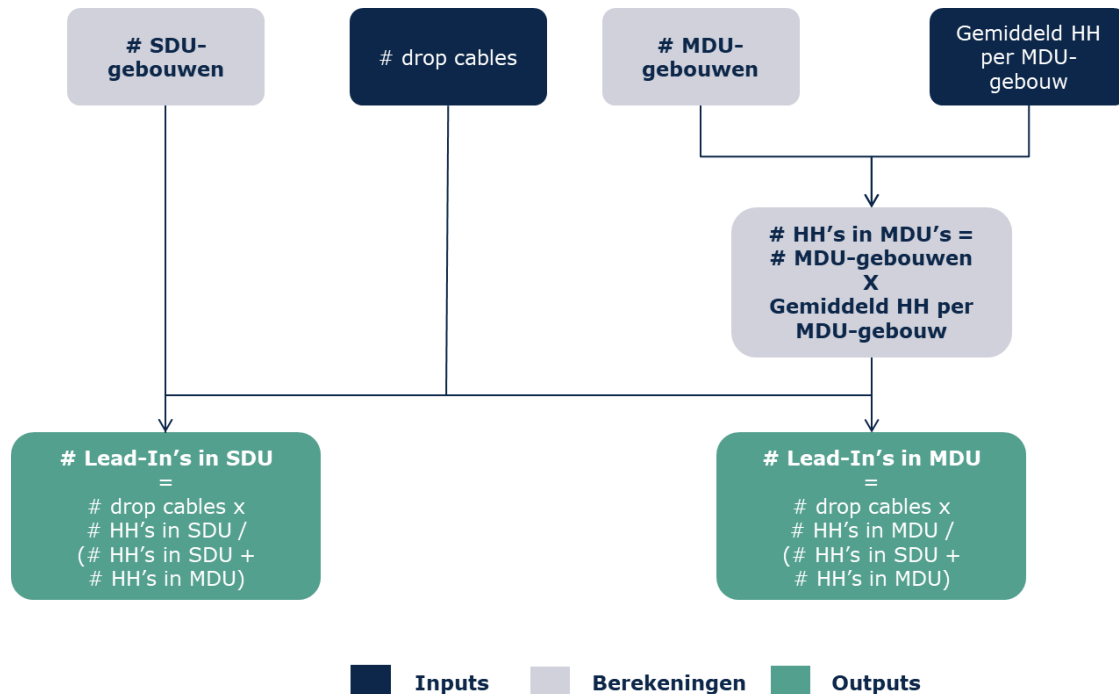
# SDU-gebouwen

# drop cables

# MDU-gebouwen

Gemiddeld HH per MDU-gebouw

# HH’s in MDU’s = # MDU-gebouwen X Gemiddeld HH per MDU-gebouw

# Lead-In’s in SDU = # drop cables x # HH’s in SDU / (# HH’s in SDU + # HH’s in MDU)

# Lead-In’s in MDU = # drop cables x # HH’s in MDU / (# HH’s in SDU + # HH’s in MDU)

Inputs Berekeningen Outputs